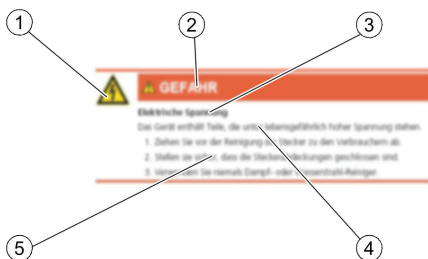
1
2
3
GEFAHR
Elektrische Spannung
Das Gerät enthält Teile, die unter lebensgefährlich hoher Spannung stehen.
1. Ziehen Sie vor der Reinigung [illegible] Stecker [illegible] den Verbrauchern ab.
2. Stellen Sie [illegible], dass die Steckerabdeckungen geschlossen sind.
3. Verw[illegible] Sie niemals Dampf- oder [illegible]strahl-Reiniger.
5
4